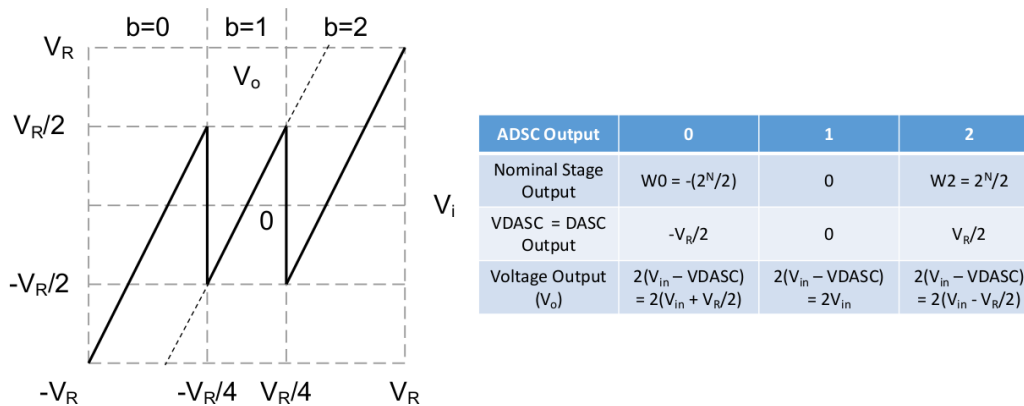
b=0 b=1 b=2

$V_R$

$V_o$

$V_R/2$

0

$V_i$

$-V_R/2$

$-V_R$ $-V_R/4$ $V_R/4$ $V_R$

| ADSC Output | 0 | 1 | 2 |
|---|---|---|---|
| Nominal Stage Output | W0 = $-(2^N/2)$ | 0 | W2 = $2^N/2$ |
| VDASC = DASC Output | $-V_R/2$ | 0 | $V_R/2$ |
| Voltage Output ($V_o$) | $2(V_{in}$ – VDASC) = $2(V_{in} + V_R/2)$ | $2(V_{in}$ – VDASC) = $2V_{in}$ | $2(V_{in}$ – VDASC) = $2(V_{in} - V_R/2)$ |